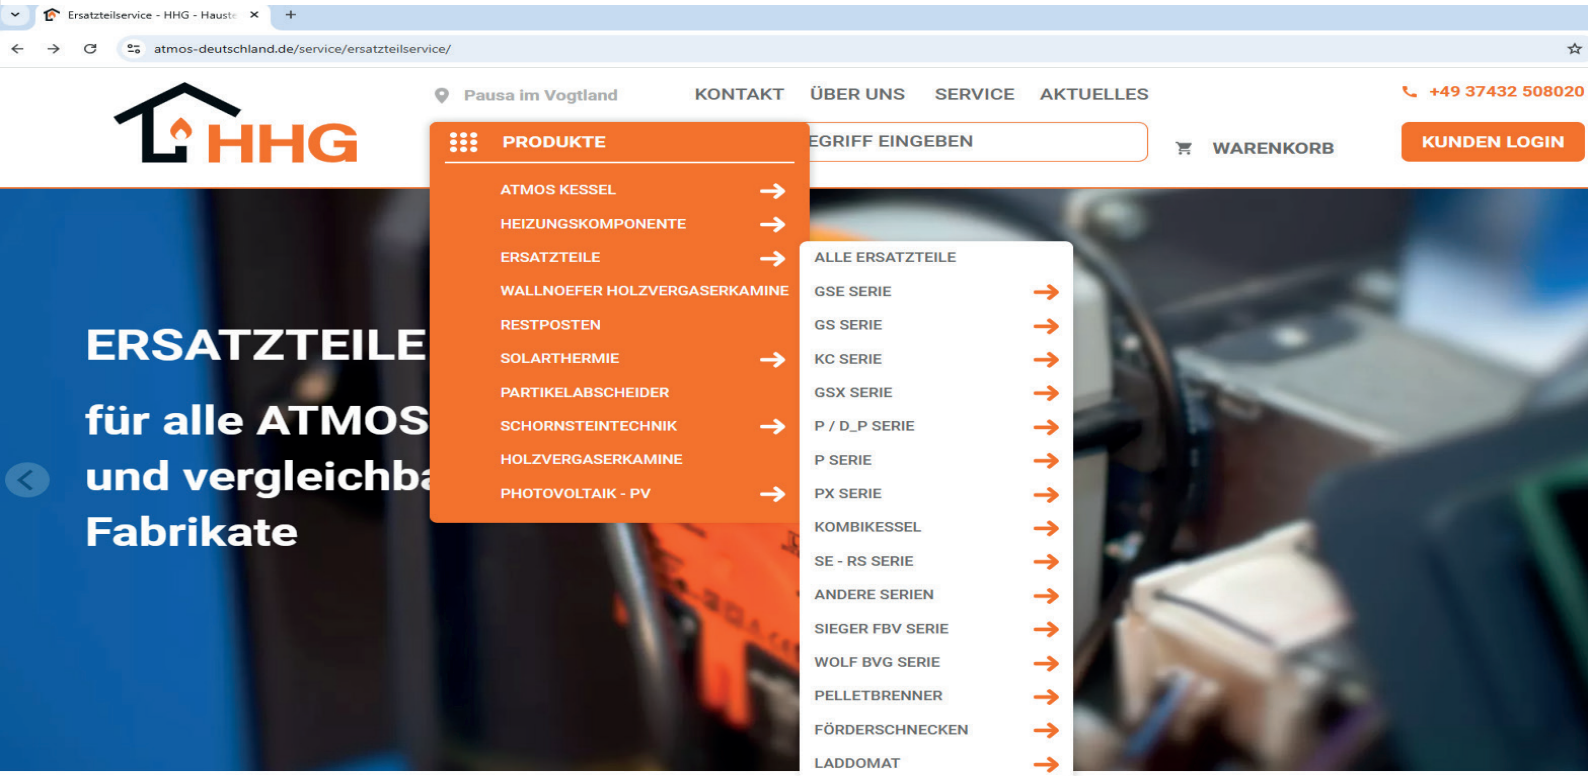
Ersatzteilservice - HHG - Hauste ×

atmos-deutschland.de/service/ersatzteilservice/

HHG

Pausa im Vogtland

KONTAKT ÜBER UNS SERVICE AKTUELLES

+49 37432 508020

PRODUKTE

EGRIFF EINGEBEN

WARENKORB

KUNDEN LOGIN

ATMOS KESSEL
HEIZUNGSKOMPONENTE
ERSATZTEILE
WALLNOEFER HOLZVERGASERKAMINE
RESTPOSTEN
SOLARTHERMIE
PARTIKELABSCHEIDER
SCHORNSTEINTECHNIK
HOLZVERGASERKAMINE
PHOTOVOLTAIK - PV

ALLE ERSATZTEILE
GSE SERIE
GS SERIE
KC SERIE
GSX SERIE
P / D_P SERIE
P SERIE
PX SERIE
KOMBIKESSEL
SE - RS SERIE
ANDERE SERIEN
SIEGER FBV SERIE
WOLF BVG SERIE
PELLETBRENNER
FÖRDERSCHNECKEN
LADDOMAT

ERSATZTEILE

für alle ATMOS
und vergleichba
Fabrikate